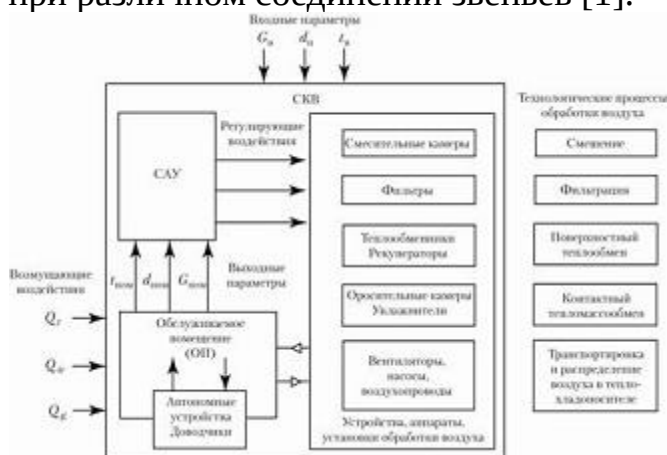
при различном соединении звеньев [1].

Входные параметры
$G_н$ $d_н$ $t_н$

СКВ

САУ

Регулирующие воздействия

Смесительные камеры

Фильтры

Теплообменники Рекуператоры

Оросительные камеры Увлажнители

Вентиляторы, насосы, воздуховоды

Устройства, аппараты, установки обработки воздуха

Выходные параметры

$t_{пом}$ $d_{пом}$ $G_{пом}$

Возмущающие воздействия

$Q_T$

$Q_W$

$Q_E$

Обслуживаемое помещение (ОП)

Автономные устройства Доводчики

Технологические процессы обработки воздуха

Смешение

Фильтрация

Поверхностный теплообмен

Контактный тепломассообмен

Транспортировка и распределение воздуха в тепло-хладоносителе